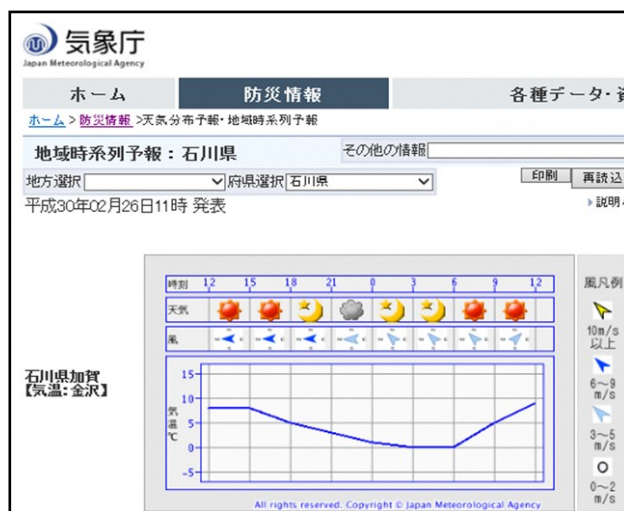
気象庁
Japan Meteorological Agency

ホーム
防災情報
各種データ・資

ホーム > 防災情報 >天気分布予報・地域時系列予報

地域時系列予報：石川県
その他の情報

地方選択
府県選択 石川県
印刷
再読込

平成30年02月26日11時 発表
説明

石川県加賀
【気温：金沢】

| 時刻 | 12 | 15 | 18 | 21 | 0 | 3 | 6 | 9 | 12 |
|---|---|---|---|---|---|---|---|---|---|
| 天気 | | | | | | | | | |
| 風 | | | | | | | | | |

気温 ℃
15
10
5
0
-5

風凡例
10m/s 以上
6～9 m/s
3～5 m/s
0～2 m/s

All rights reserved. Copyright © Japan Meteorological Agency